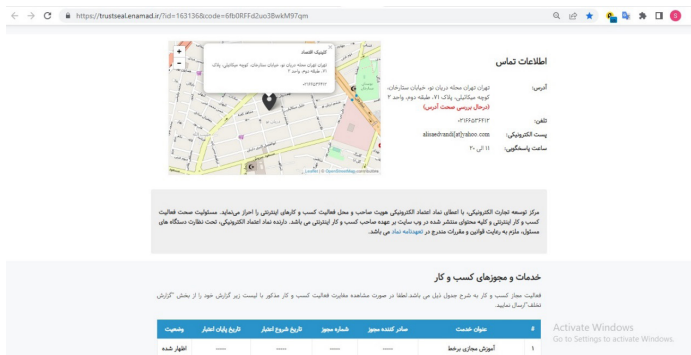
https://trustseal.enamad.ir/?id=163136&code=6fb0RFFd2uo3BwkM97qm

اطلاعات تماس

آدرس: تهران تهران محله دریان نو، خیابان ستارخان، کوچه میکائیلی، پلاک ۷۱، طبقه دوم، واحد ۲ (درحال بررسی صحت آدرس)

تلفن: ۰۲۱۶۶۵۳۶۹۱۳

پست الکترونیکی: alisadvandi[at]yahoo.com

ساعت پاسخگویی: ۱۱ الی ۲۰

کلینیک اقتصاد
تهران تهران محله دریان نو، خیابان ستارخان، کوچه میکائیلی، پلاک ۷۱، طبقه دوم، واحد ۲
۰۲۱۶۶۵۳۶۹۱۳

Leaflet | © OpenStreetMap contributors

مرکز توسعه تجارت الکترونیکی، با اعطای نماد اعتماد الکترونیکی هویت صاحب و محل فعالیت کسب و کارهای اینترنتی را احراز می‌نماید. مسئولیت صحت فعالیت کسب و کار اینترنتی و کلیه محتوای منتشر شده در وب سایت بر عهده صاحب کسب و کار اینترنتی می باشد. دارنده نماد اعتماد الکترونیکی، تحت نظارت دستگاه های مسئول، ملزم به رعایت قوانین و مقررات مندرج در تعهدنامه نماد می باشد.

خدمات و مجوزهای کسب و کار

فعالیت مجاز کسب و کار به شرح جدول ذیل می باشد لطفا در صورت مشاهده مغایرت فعالیت کسب و کار مذکور با لیست زیر گزارش خود را از بخش "گزارش تخلف" ارسال نمایید.

| # | عنوان خدمت | صادر کننده مجوز | شماره مجوز | تاریخ شروع اعتبار | تاریخ پایان اعتبار | وضعیت |
|---|---|---|---|---|---|---|
| ۱ | آموزش مجازی مرتبط | ----- | ----- | ----- | ----- | اظهار شده |

Activate Windows
Go to Settings to activate Windows.